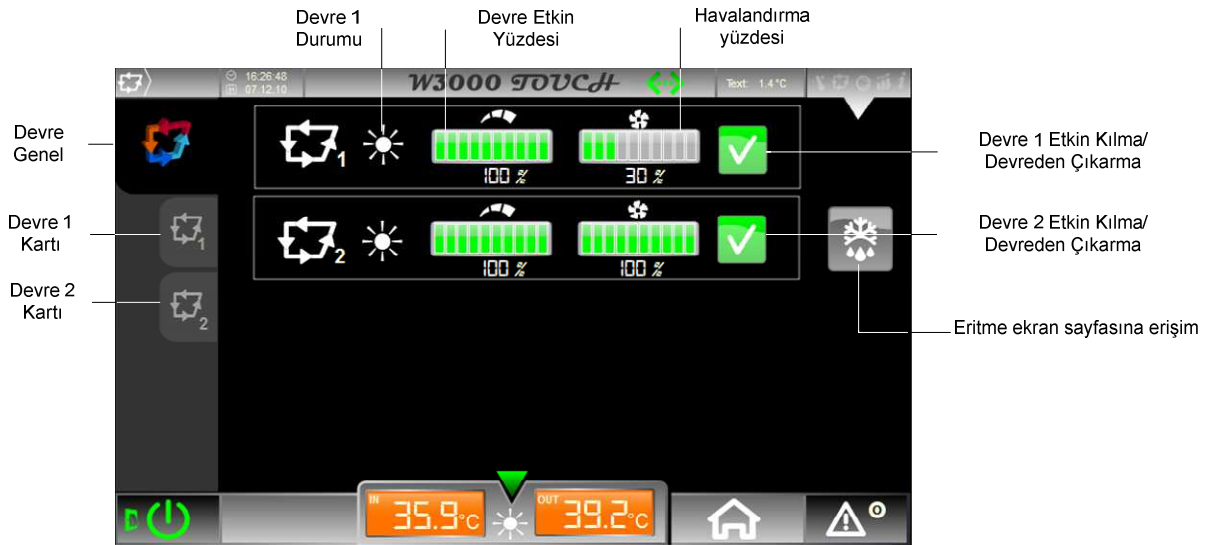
Devre 1 Durumu

Devre Etkin Yüzdesi

Havalandırma yüzdesi

16:26:48
07.12.10

W3000 TOUCH

Text: 1.4 °C

Devre Genel

1

100 %

30 %

Devre 1 Etkin Kılma/ Devreden Çıkarma

Devre 1 Kartı

1

2

100 %

100 %

Devre 2 Etkin Kılma/ Devreden Çıkarma

Devre 2 Kartı

2

Eritme ekran sayfasına erişim

IN
35.9 °C

OUT
39.2 °C

0